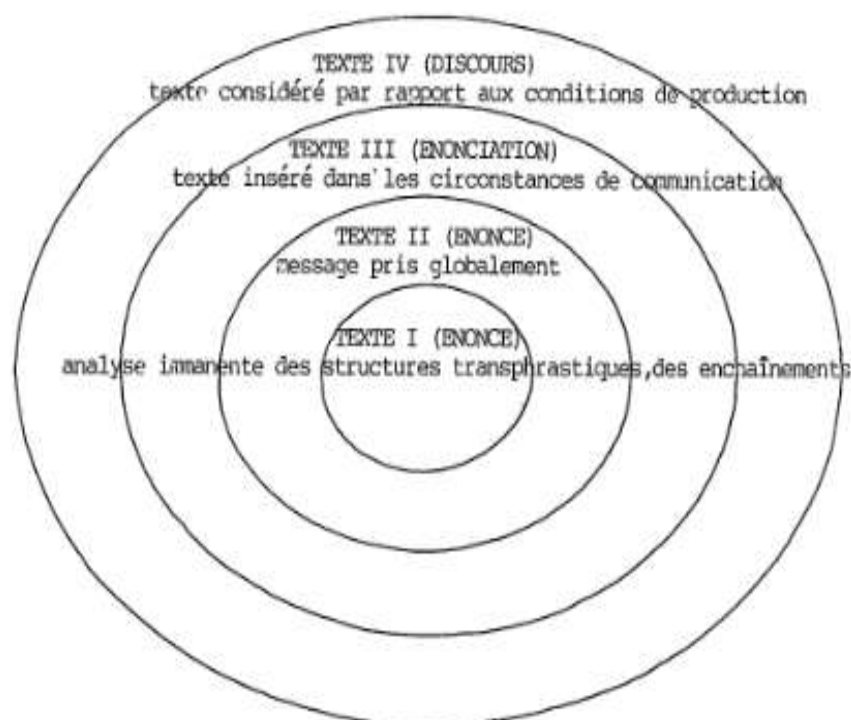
TEXTE IV (DISCOURS)
texte considéré par rapport aux conditions de production

TEXTE III (ENONCIATION)
texte inséré dans les circonstances de communication

TEXTE II (ENONCE)
message pris globalement

TEXTE I (ENONCE)
analyse immanente des structures transphrastiques, des enchaînements